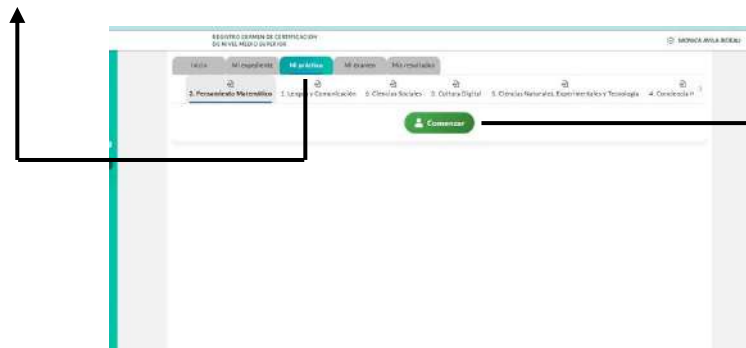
REGISTRO EXAMEN DE CERTIFICACIÓN DE NIVEL MEDIO SUPERIOR

MONICA AVILA BOEAU

Inicio Mi expediente Mi práctica Mi examen Mis resultados

1. Pensamiento Matemático 2. Lengua y Comunicación 3. Ciencias Sociales 3. Cultura Digital 5. Ciencias Naturales, Experimentales y Tecnología 4. Conciencia H

Comenzar